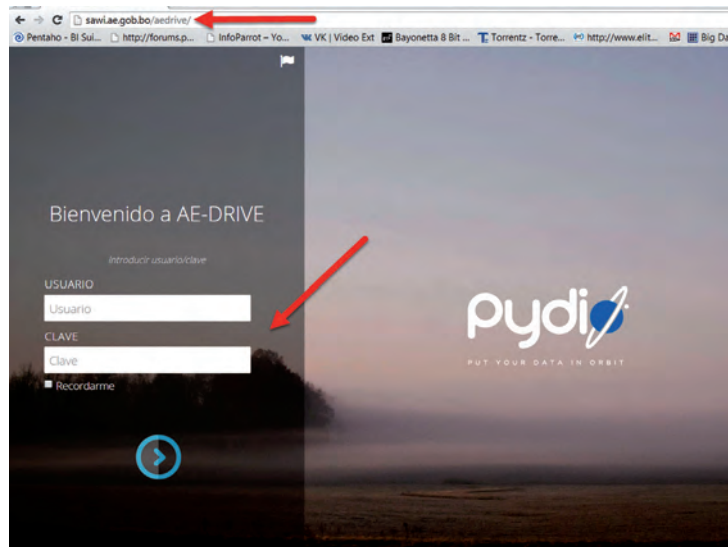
sawi.ae.gob.bo/aedrive/

Pentaho - BI Sui... http://forums.p... InfoParrot – Yo... VK | Video Ext Bayonetta 8 Bit ... Torrentz - Torre... http://www.elit... Big Da

Bienvenido a AE-DRIVE

Introducir usuario/clave

USUARIO

Usuario

CLAVE

Clave

Recordarme

pydio

PUT YOUR DATA IN ORBIT